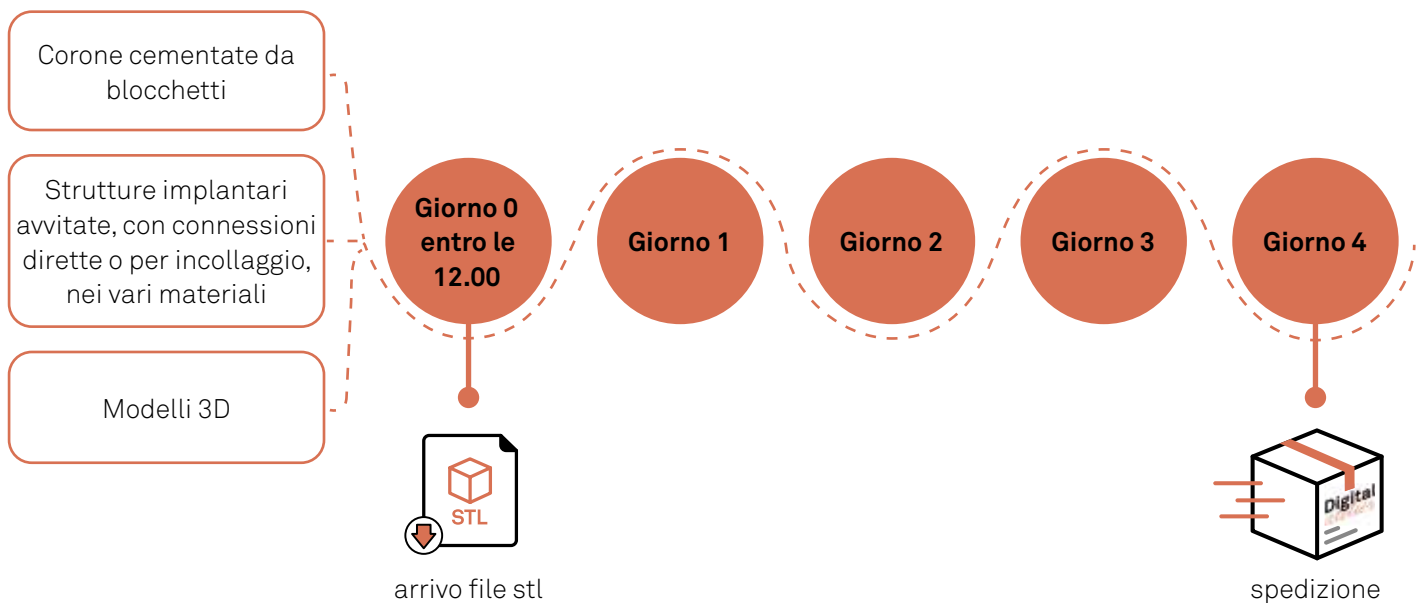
Corone cementate da blocchetti

Strutture implantari avvitate, con connessioni dirette o per incollaggio, nei vari materiali

Modelli 3D

Giorno 0 entro le 12.00

Giorno 1

Giorno 2

Giorno 3

Giorno 4

STL

arrivo file stl

Digital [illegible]

spedizione